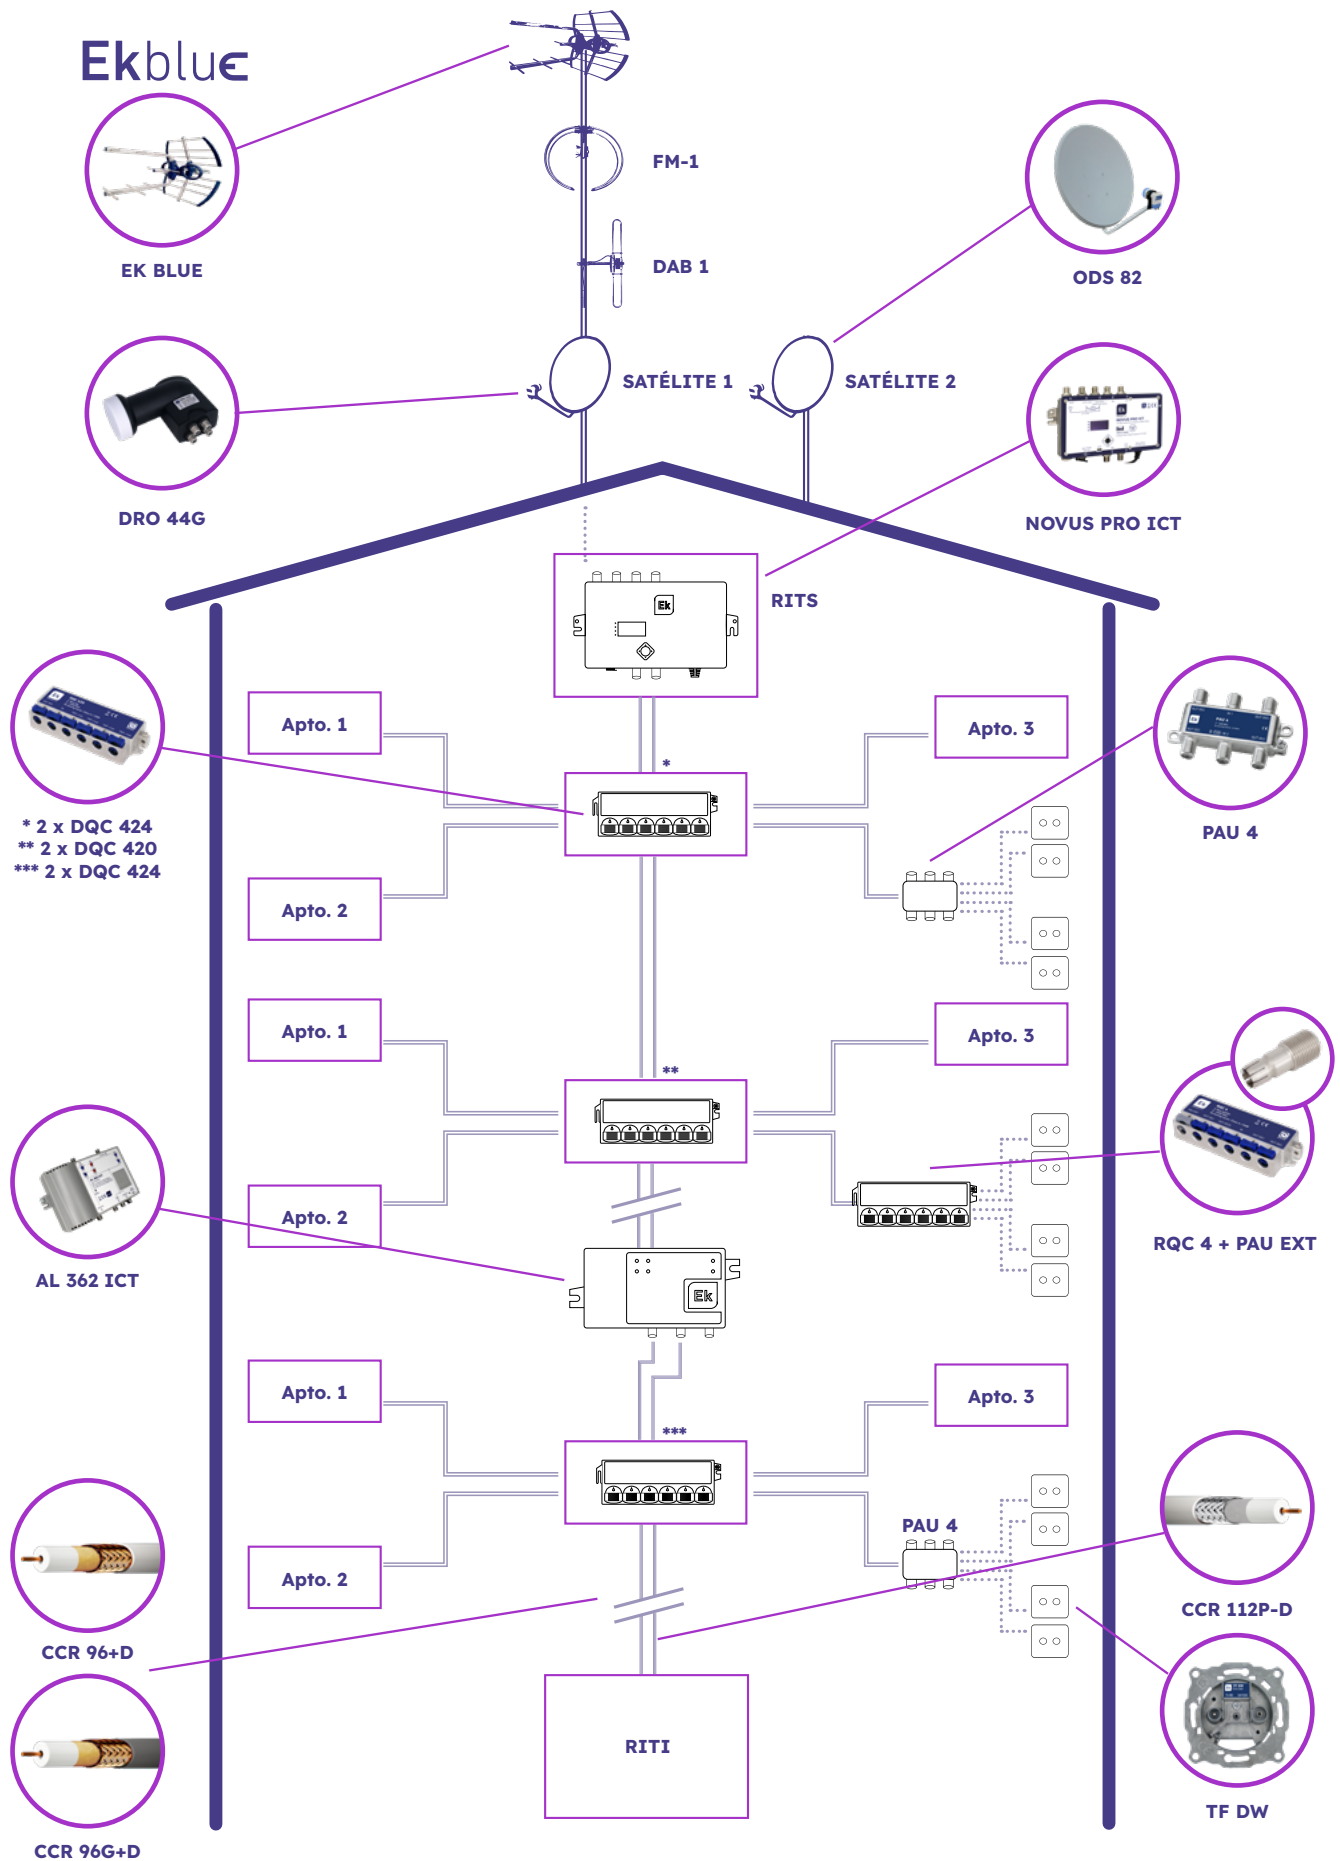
Ekblue

EK BLUE

FM-1

DAB 1

ODS 82

DRO 44G

SATÉLITE 1

SATÉLITE 2

NOVUS PRO ICT

RITS

Apto. 1

Apto. 3

PAU 4

*

* 2 x DQC 424
** 2 x DQC 420
*** 2 x DQC 424

Apto. 2

Apto. 1

Apto. 3

**

RQC 4 + PAU EXT

AL 362 ICT

Apto. 2

Apto. 1

Apto. 3

***

PAU 4

Apto. 2

CCR 112P-D

CCR 96+D

RITI

TF DW

CCR 96G+D